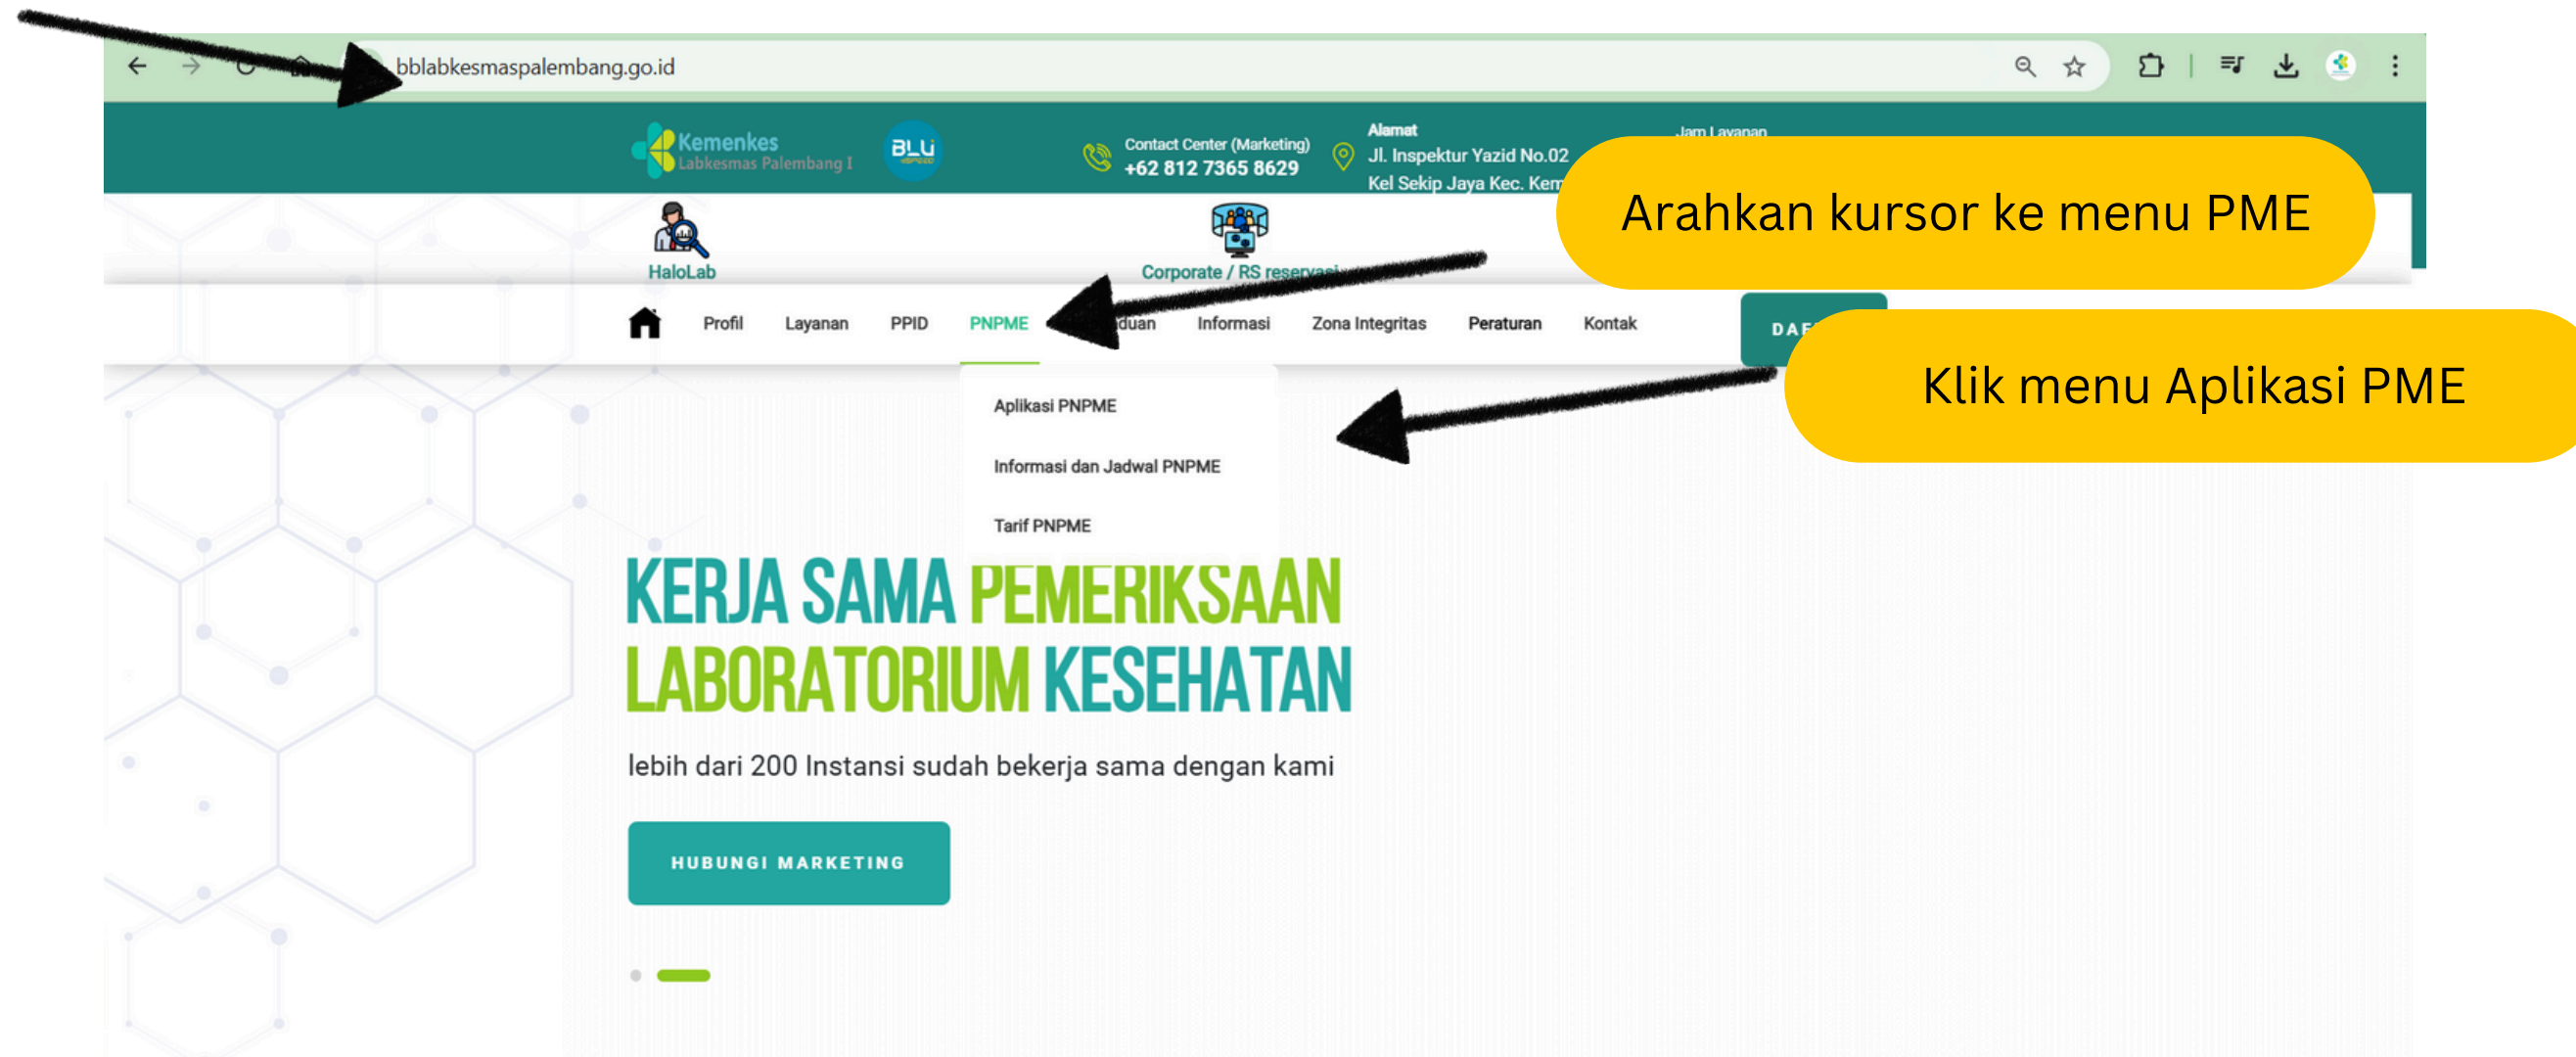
bblabkesmaspalembang.go.id

Kemenkes
Labkesmas Palembang I

BLU

Contact Center (Marketing)
+62 812 7365 8629

Alamat
Jl. Inspektur Yazid No.02
Kel Sekip Jaya Kec. Kem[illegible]

Jam Layanan

Arahkan kursor ke menu PME

HaloLab

Corporate / RS reservasi

Profil Layanan PPID PNPME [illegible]duan Informasi Zona Integritas Peraturan Kontak

DAF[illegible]

Klik menu Aplikasi PME

Aplikasi PNPME

Informasi dan Jadwal PNPME

Tarif PNPME

KERJA SAMA PEMERIKSAAN LABORATORIUM KESEHATAN

lebih dari 200 Instansi sudah bekerja sama dengan kami

HUBUNGI MARKETING